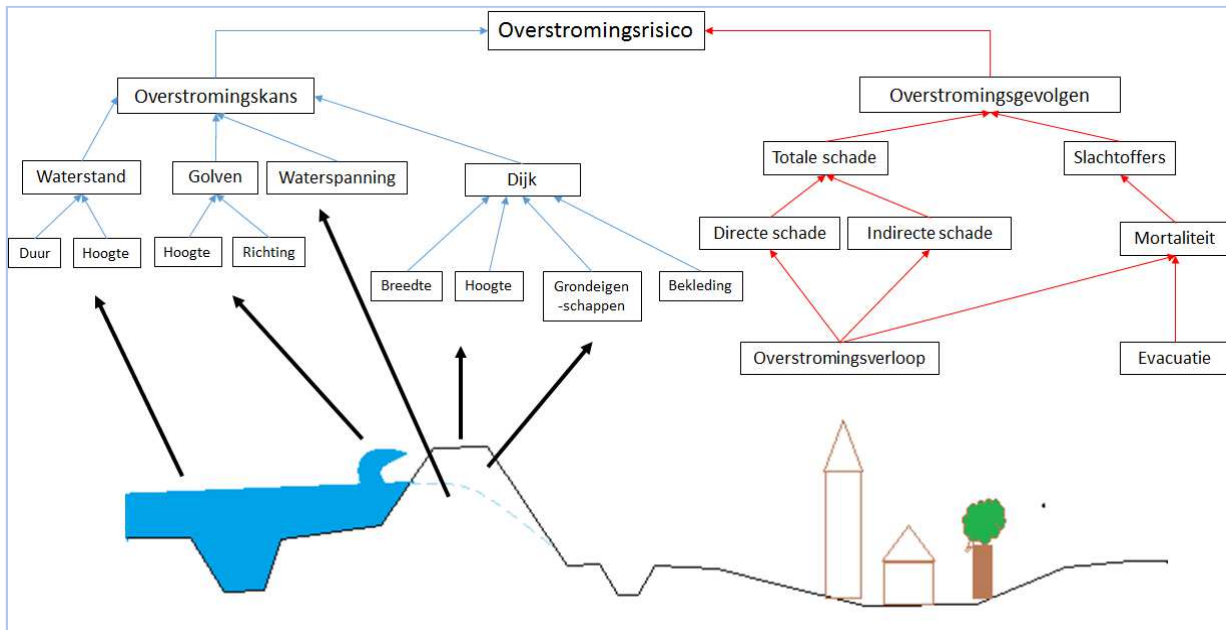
Overstromingsrisico

Overstromingskans

Waterstand

Duur

Hoogte

Golven

Hoogte

Richting

Waterspanning

Dijk

Breedte

Hoogte

Grondeigen-schappen

Bekleding

Overstromingsgevolgen

Totale schade

Directe schade

Indirecte schade

Slachtoffers

Mortaliteit

Overstromingsverloop

Evacuatie